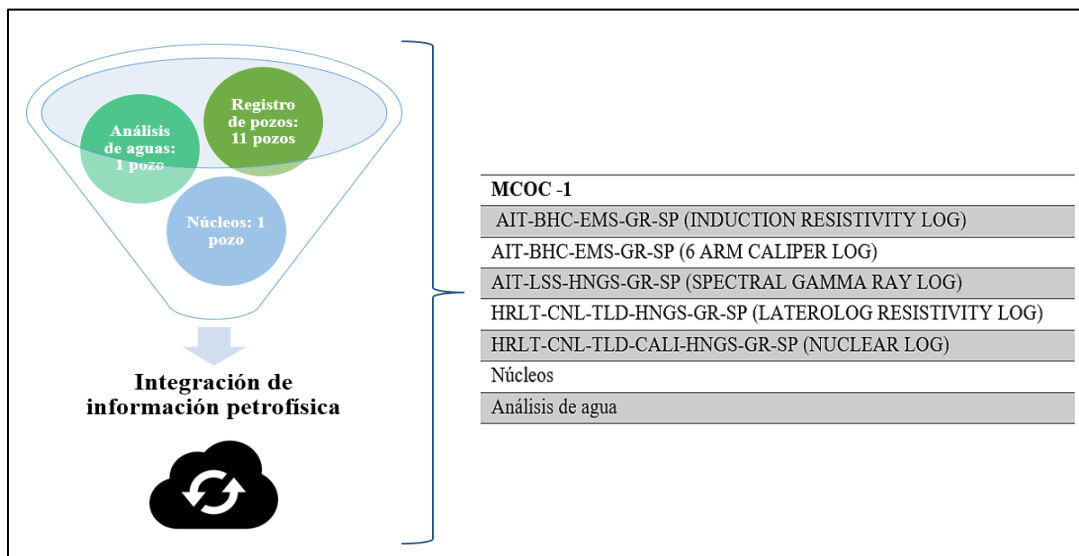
Análisis de aguas: 1 pozo

Registro de pozos: 11 pozos

Núcleos: 1 pozo

Integración de información petrofísica

| MCOC -1 |
|---|
| AIT-BHC-EMS-GR-SP (INDUCTION RESISTIVITY LOG) |
| AIT-BHC-EMS-GR-SP (6 ARM CALIPER LOG) |
| AIT-LSS-HNGS-GR-SP (SPECTRAL GAMMA RAY LOG) |
| HRLT-CNL-TLD-HNGS-GR-SP (LATEROLOG RESISTIVITY LOG) |
| HRLT-CNL-TLD-CALI-HNGS-GR-SP (NUCLEAR LOG) |
| Núcleos |
| Análisis de agua |